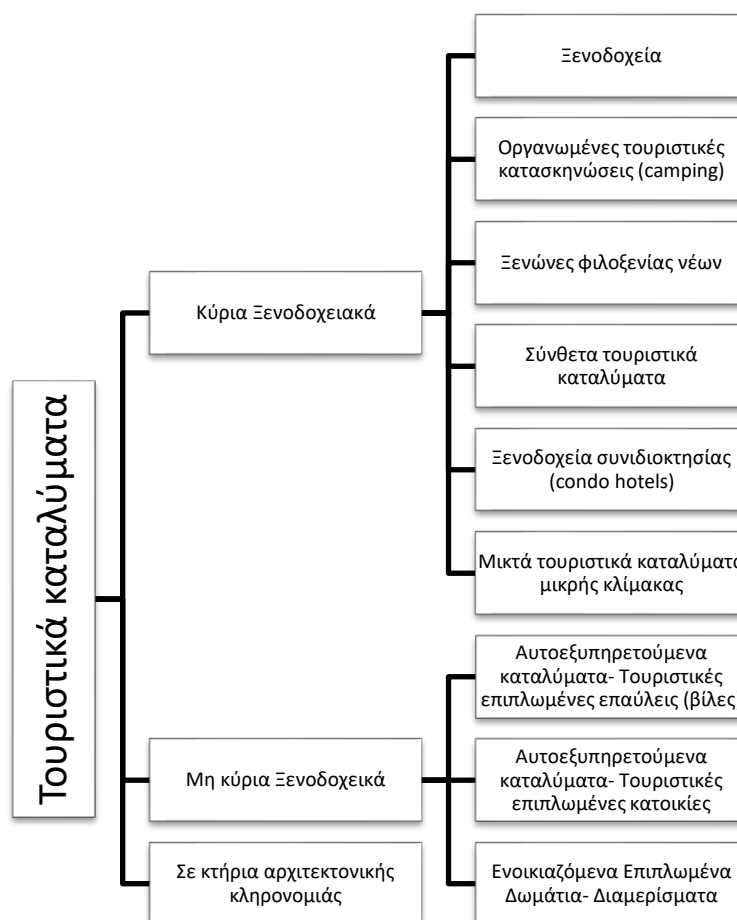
Τουριστικά καταλύματα

Κύρια Ξενοδοχειακά

Ξενοδοχεία

Οργανωμένες τουριστικές κατασκηνώσεις (camping)

Ξενώνες φιλοξενίας νέων

Σύνθετα τουριστικά καταλύματα

Ξενοδοχεία συνιδιοκτησίας (condo hotels)

Μικτά τουριστικά καταλύματα μικρής κλίμακας

Μη κύρια Ξενοδοχειακά

Αυτοεξυπηρετούμενα καταλύματα- Τουριστικές επιπλωμένες επαύλεις (βίλες

Αυτοεξυπηρετούμενα καταλύματα- Τουριστικές επιπλωμένες κατοικίες

Ενοικιαζόμενα Επιπλωμένα Δωμάτια- Διαμερίσματα

Σε κτήρια αρχιτεκτονικής κληρονομιάς